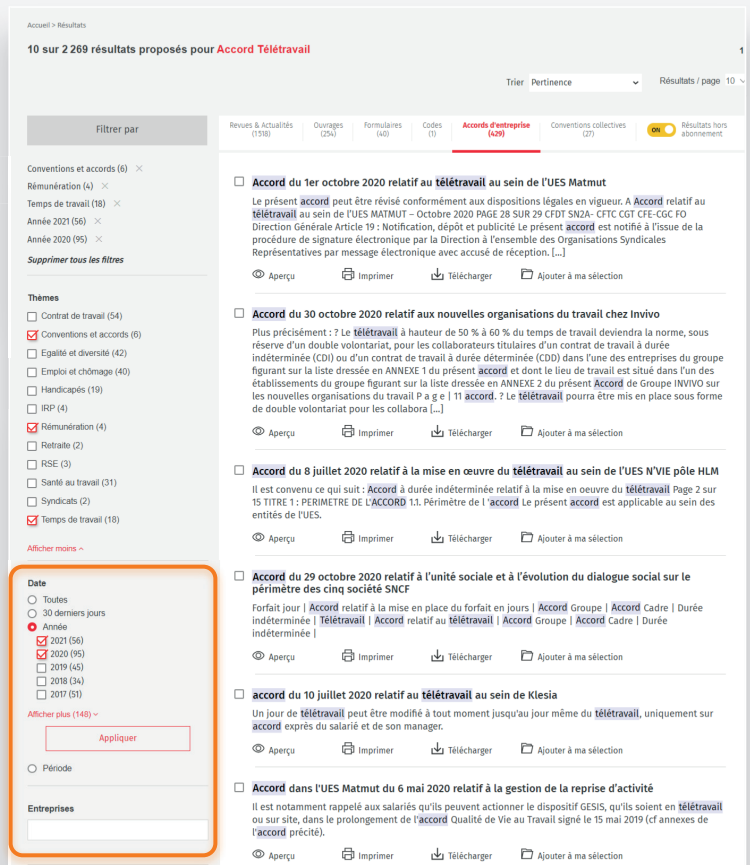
Accueil > Résultats

10 sur 2 269 résultats proposés pour Accord Télétravail

Trier Pertinence

Résultats / page 10

Filtrer par

Revues & Actualités (1518)
Ouvrages (254)
Formulaires (40)
Codes (1)
Accords d'entreprise (429)
Conventions collectives (27)
ON Résultats hors abonnement

Conventions et accords (6) ×
Rémunération (4) ×
Temps de travail (18) ×
Année 2021 (56) ×
Année 2020 (95) ×
Supprimer tous les filtres

Thèmes
Contrat de travail (54)
Conventions et accords (6)
Egalité et diversité (42)
Emploi et chômage (40)
Handicapés (19)
IRP (4)
Rémunération (4)
Retraite (2)
RSE (3)
Santé au travail (31)
Syndicats (2)
Temps de travail (18)
Afficher moins

Date
Toutes
30 derniers jours
Année
2021 (56)
2020 (95)
2019 (45)
2018 (34)
2017 (51)
Afficher plus (148)
Appliquer
Période

Entreprises

Accord du 1er octobre 2020 relatif au télétravail au sein de l'UES Matmut

Le présent accord peut être révisé conformément aux dispositions légales en vigueur. A Accord relatif au télétravail au sein de l'UES MATMUT – Octobre 2020 PAGE 28 SUR 29 CFDT SN2A- CFTC CGT CFE-CGC FO Direction Générale Article 19 : Notification, dépôt et publicité Le présent accord est notifié à l'issue de la procédure de signature électronique par la Direction à l'ensemble des Organisations Syndicales Représentatives par message électronique avec accusé de réception. [...]

Aperçu Imprimer Télécharger Ajouter à ma sélection

Accord du 30 octobre 2020 relatif aux nouvelles organisations du travail chez Invivo

Plus précisément : ? Le télétravail à hauteur de 50 % à 60 % du temps de travail deviendra la norme, sous réserve d'un double volontariat, pour les collaborateurs titulaires d'un contrat de travail à durée indeterminée (CDI) ou d'un contrat de travail à durée déterminée (CDD) dans l'une des entreprises du groupe figurant sur la liste dressée en ANNEXE 1 du présent accord et dont le lieu de travail est situé dans l'un des établissements du groupe figurant sur la liste dressée en ANNEXE 2 du présent Accord de Groupe INVIVO sur les nouvelles organisations du travail P a g e | 11 accord. ? Le télétravail pourra être mis en place sous forme de double volontariat pour les collabora [...]

Aperçu Imprimer Télécharger Ajouter à ma sélection

Accord du 8 juillet 2020 relatif à la mise en œuvre du télétravail au sein de l'UES N'VIE pôle HLM

Il est convenu ce qui suit : Accord à durée indéterminée relatif à la mise en oeuvre du télétravail Page 2 sur 15 TITRE 1 : PERIMETRE DE L'ACCORD 1.1. Périmètre de l 'accord Le présent accord est applicable au sein des entités de l'UES.

Aperçu Imprimer Télécharger Ajouter à ma sélection

Accord du 29 octobre 2020 relatif à l'unité sociale et à l'évolution du dialogue social sur le périmètre des cinq société SNCF

Forfait jour | Accord relatif à la mise en place du forfait en jours | Accord Groupe | Accord Cadre | Durée indéterminée | Télétravail | Accord relatif au télétravail | Accord Groupe | Accord Cadre | Durée indéterminée |

Aperçu Imprimer Télécharger Ajouter à ma sélection

accord du 10 juillet 2020 relatif au télétravail au sein de Klesia

Un jour de télétravail peut être modifié à tout moment jusqu'au jour même du télétravail, uniquement sur accord exprès du salarié et de son manager.

Aperçu Imprimer Télécharger Ajouter à ma sélection

Accord dans l'UES Matmut du 6 mai 2020 relatif à la gestion de la reprise d'activité

Il est notamment rappelé aux salariés qu'ils peuvent actionner le dispositif GESIS, qu'ils soient en télétravail ou sur site, dans le prolongement de l'accord Qualité de Vie au Travail signé le 15 mai 2019 (cf annexes de l'accord précité).

Aperçu Imprimer Télécharger Ajouter à ma sélection